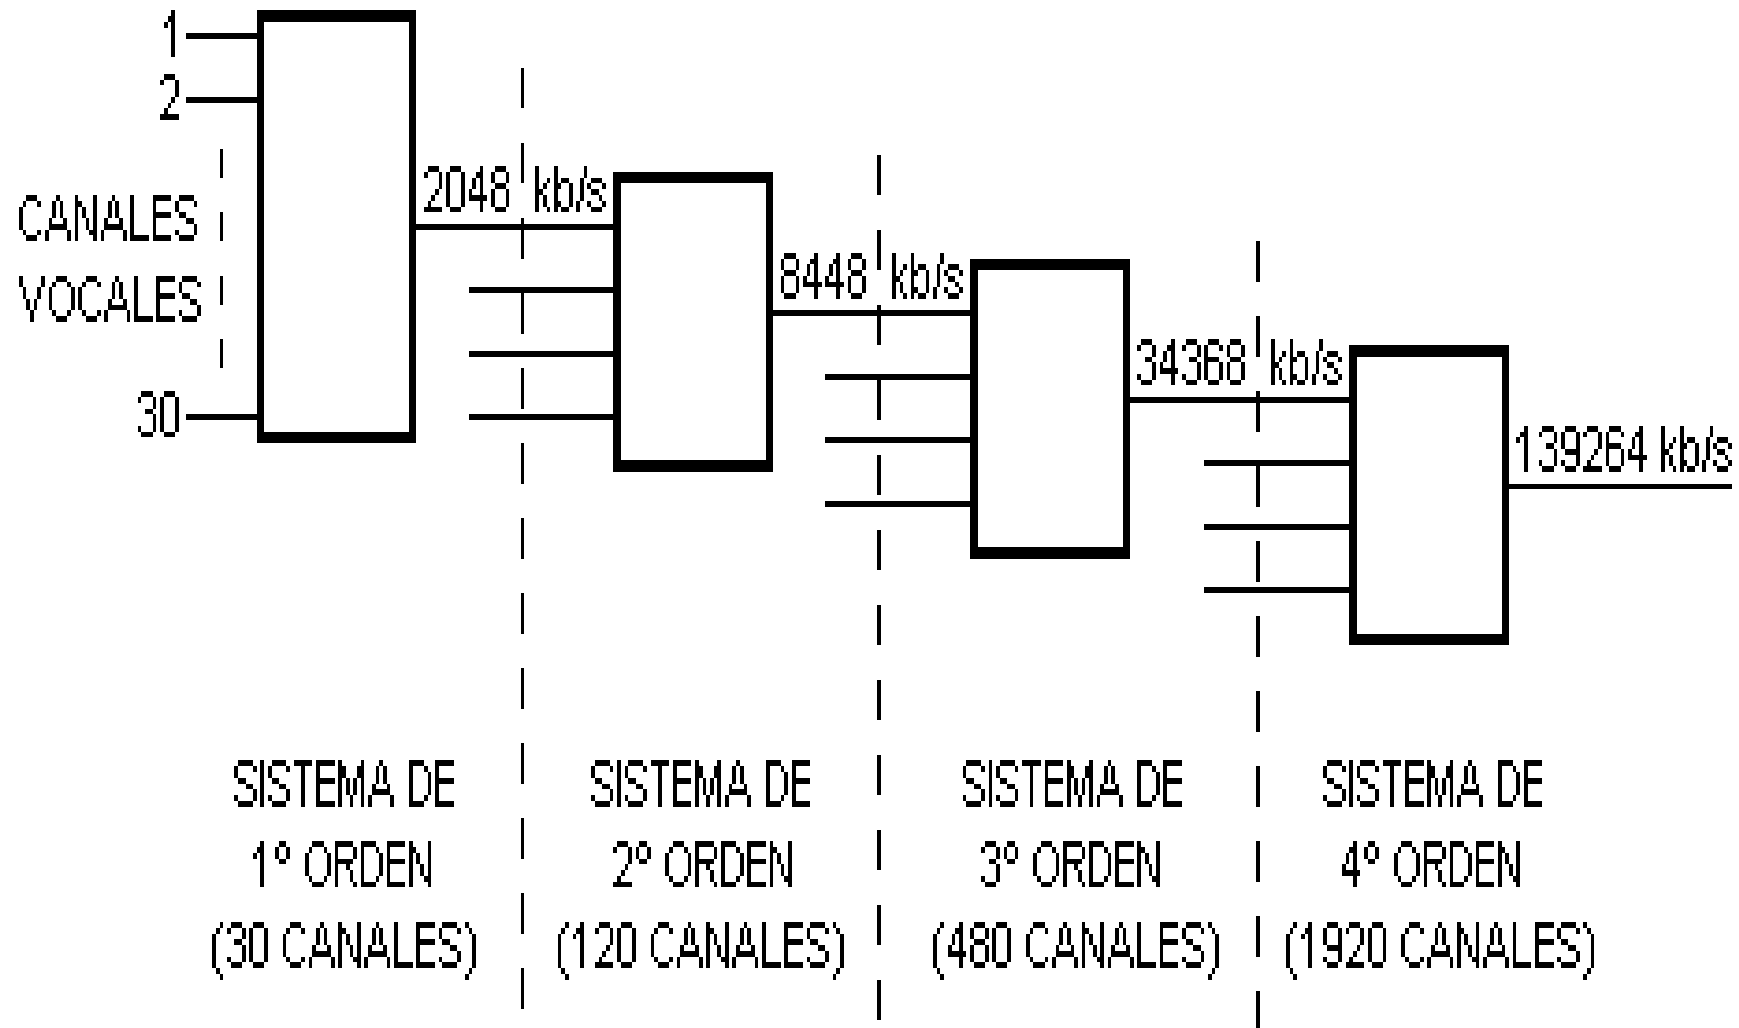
1
2
CANALES
VOCALES
30

2048 kb/s

8448 kb/s

34368 kb/s

139264 kb/s

SISTEMA DE
1° ORDEN
(30 CANALES)

SISTEMA DE
2° ORDEN
(120 CANALES)

SISTEMA DE
3° ORDEN
(480 CANALES)

SISTEMA DE
4° ORDEN
(1920 CANALES)